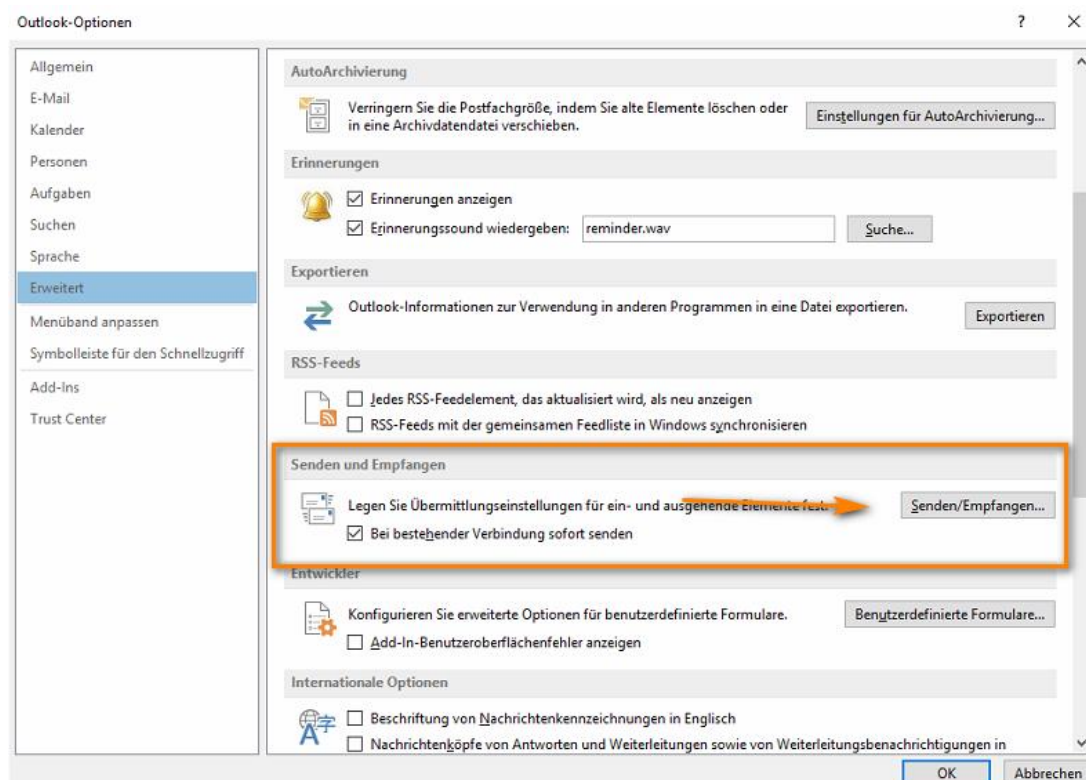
Outlook-Optionen

?

×

Allgemein

E-Mail

Kalender

Personen

Aufgaben

Suchen

Sprache

Erweitert

Menüband anpassen

Symbolleiste für den Schnellzugriff

Add-Ins

Trust Center

AutoArchivierung

Verringern Sie die Postfachgröße, indem Sie alte Elemente löschen oder in eine Archivdatendatei verschieben.

Einstellungen für AutoArchivierung...

Erinnerungen

Erinnerungen anzeigen

Erinnerungssound wiedergeben: reminder.wav

Suche...

Exportieren

Outlook-Informationen zur Verwendung in anderen Programmen in eine Datei exportieren.

Exportieren

RSS-Feeds

Jedes RSS-Feedelement, das aktualisiert wird, als neu anzeigen

RSS-Feeds mit der gemeinsamen Feedliste in Windows synchronisieren

Senden und Empfangen

Legen Sie Übermittlungseinstellungen für ein- und ausgehende Elemente fest.

Senden/Empfangen...

Bei bestehender Verbindung sofort senden

Entwickler

Konfigurieren Sie erweiterte Optionen für benutzerdefinierte Formulare.

Benutzerdefinierte Formulare...

Add-In-Benutzeroberflächenfehler anzeigen

Internationale Optionen

Beschriftung von Nachrichtenkennzeichnungen in Englisch

Nachrichtenköpfe von Antworten und Weiterleitungen sowie von Weiterleitungsbenachrichtigungen in

OK

Abbrechen